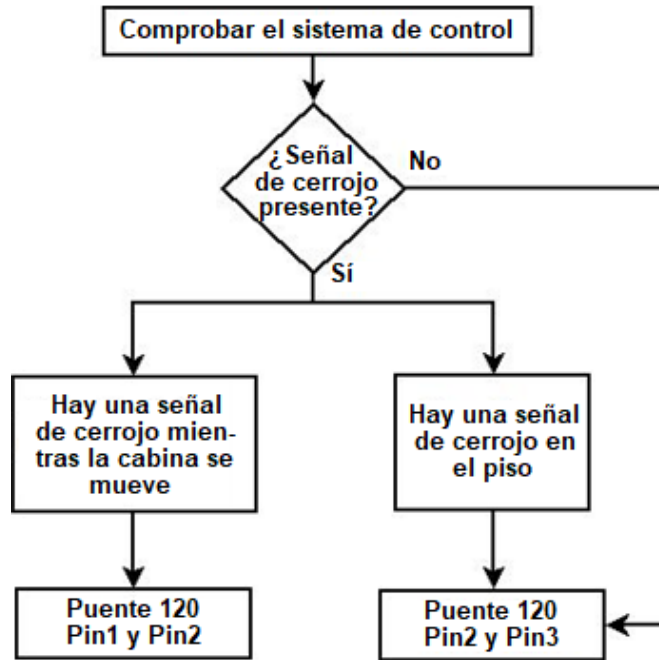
Comprobar el sistema de control

¿Señal de cerrojo presente?

No

Sí

Hay una señal de cerrojo mientras la cabina se mueve

Hay una señal de cerrojo en el piso

Puente 120 Pin1 y Pin2

Puente 120 Pin2 y Pin3